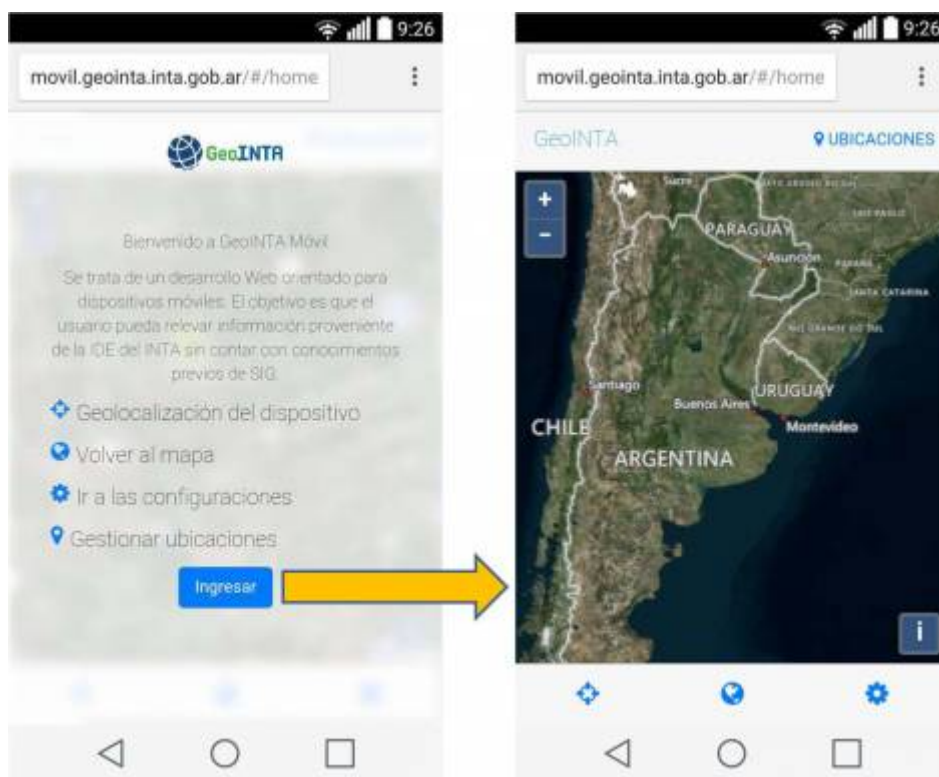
9:26

movil.geointa.inta.gob.ar/#/home

GeoINTA

Bienvenido a GeoINTA Movil

Se trata de un desarrollo Web orientado para dispositivos móviles. El objetivo es que el usuario pueda relevar información proveniente de la IDE del INTA sin contar con conocimentos previos de SIG.

Geolocalización del dispositivo

Volver al mapa

Ir a las configuraciones

Gestionar ubicaciones

Ingresar

9:26

movil.geointa.inta.gob.ar/#/home

GeoINTA

UBICACIONES

+

-

Sucre

PARAGUAY

Asunción

Santiago

Buenos Aires

URUGUAY

Montevideo

CHILE

ARGENTINA

i